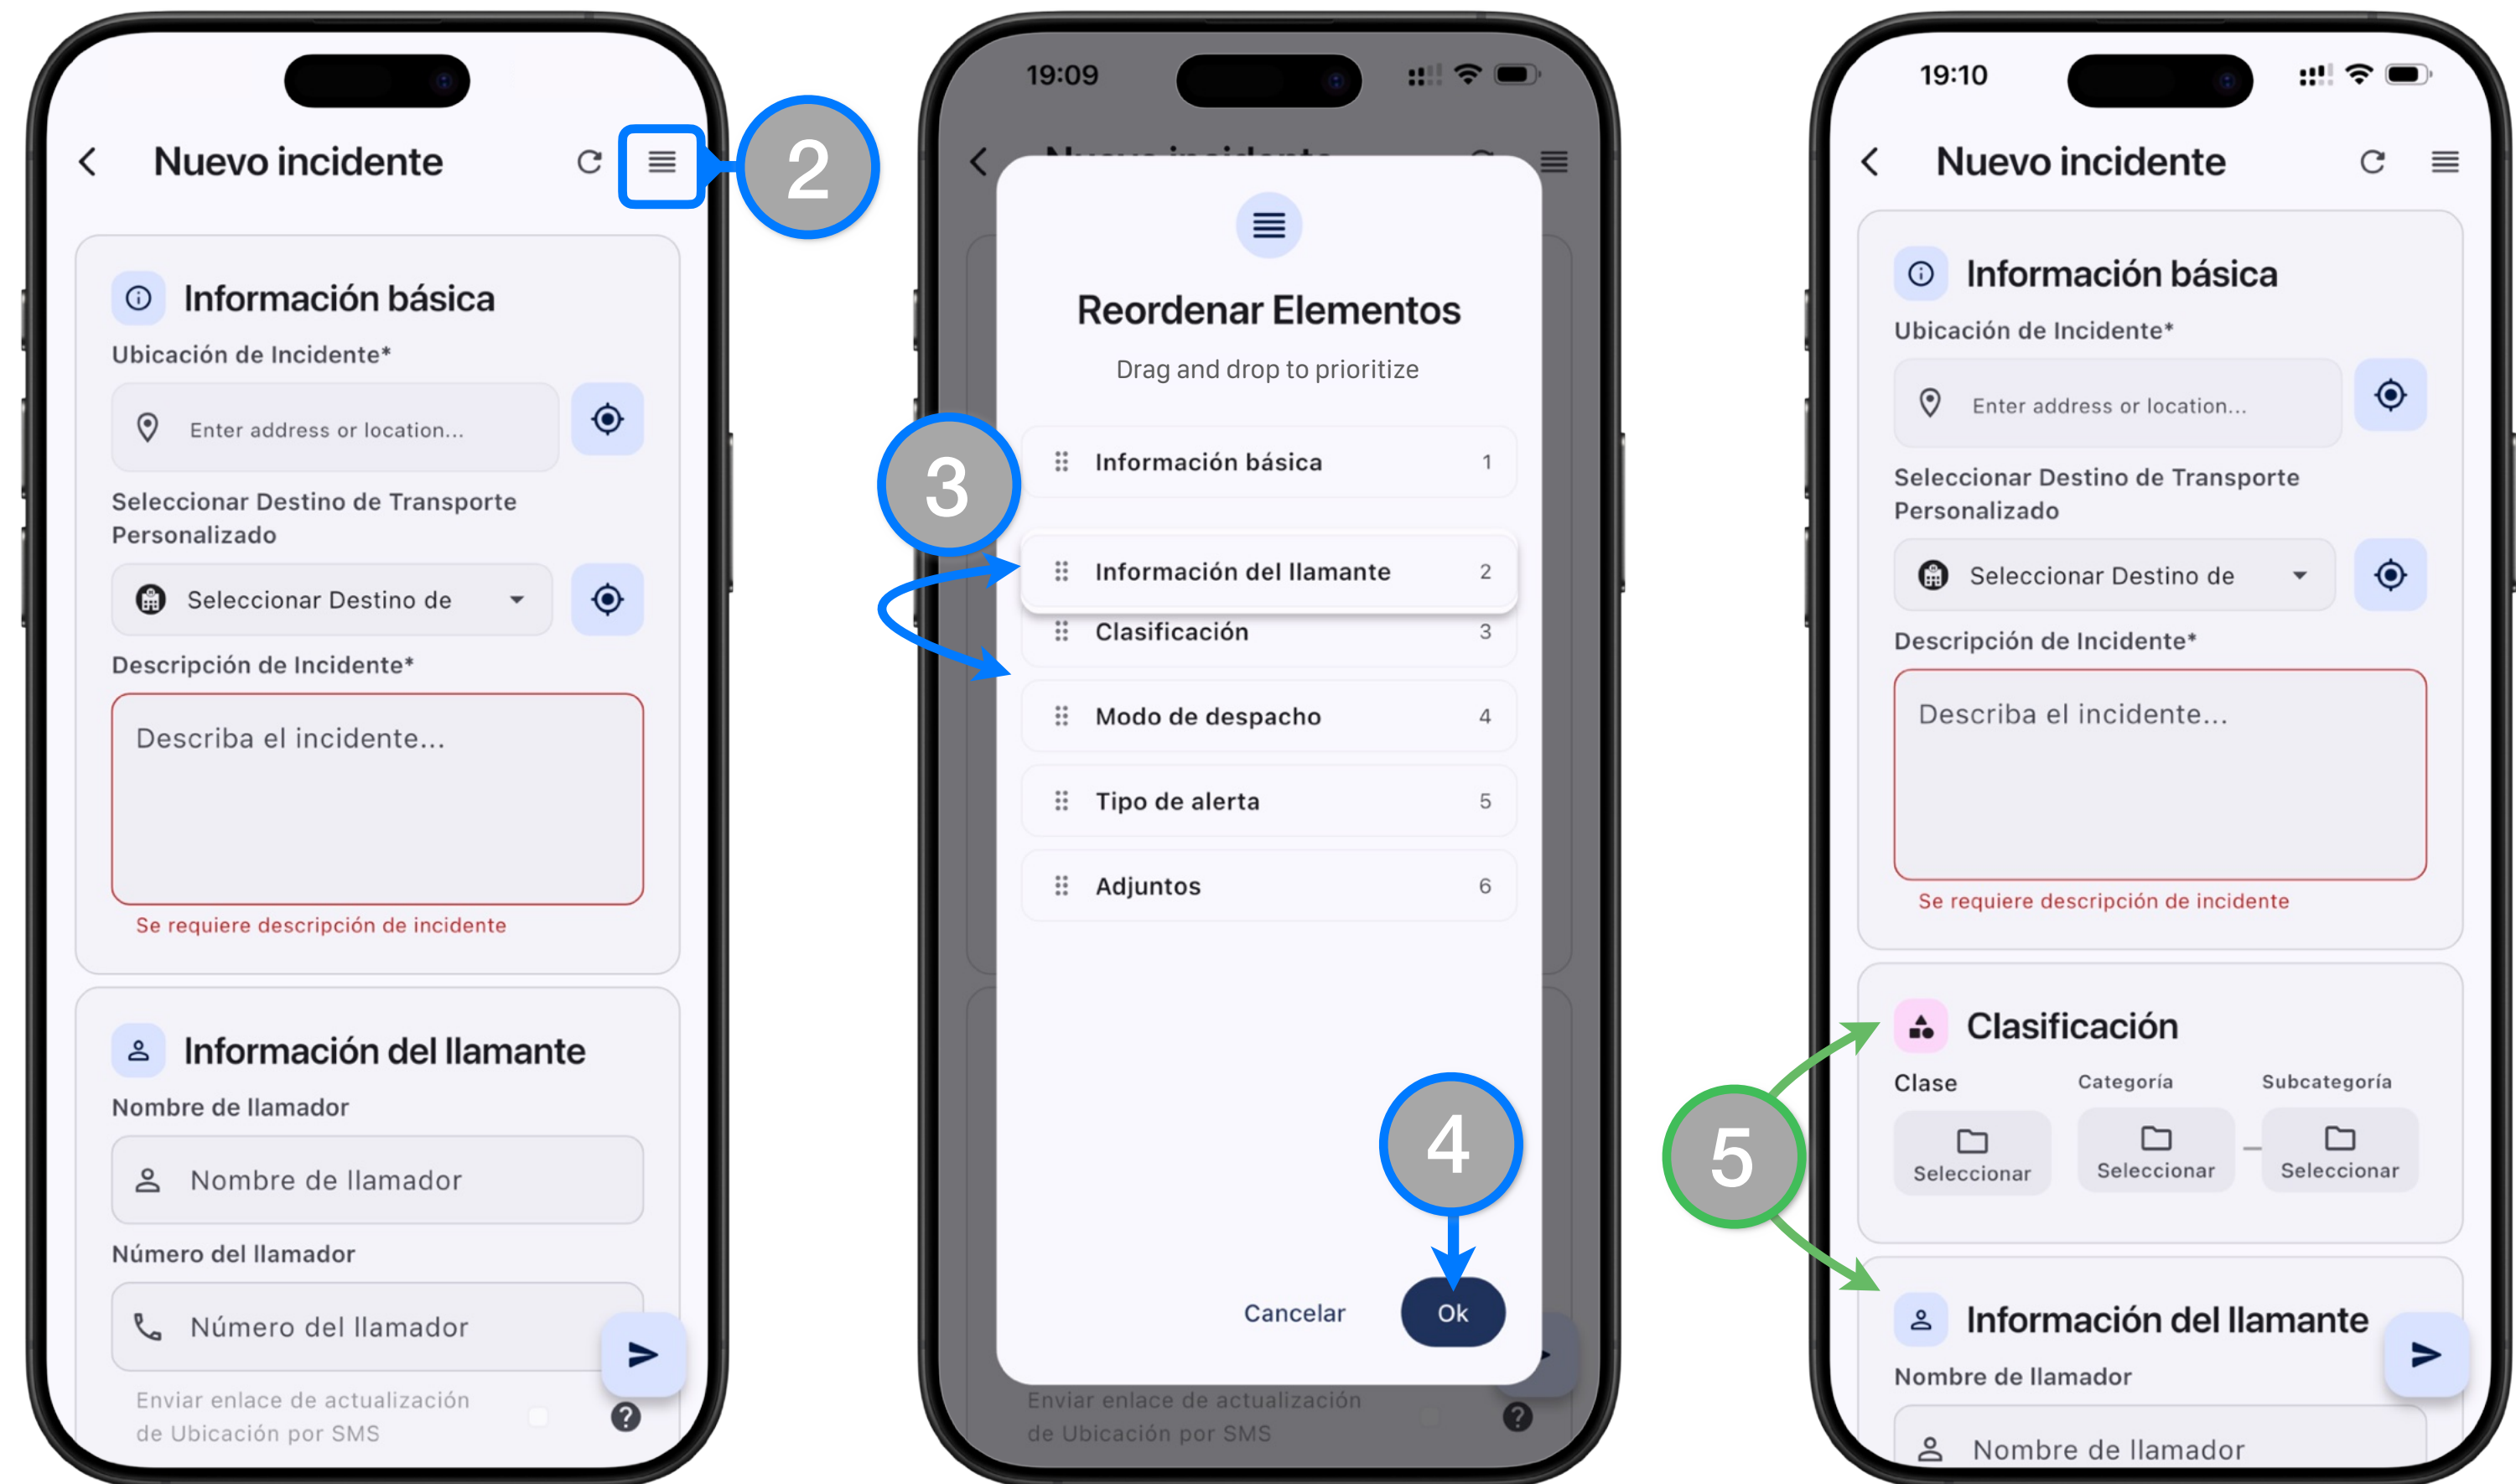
Nuevo incidente

2

Información básica

Ubicación de Incidente*

Enter address or location...

Seleccionar Destino de Transporte Personalizado

Seleccionar Destino de

Descripción de Incidente*

Describa el incidente...

Se requiere descripción de incidente

Información del llamante

Nombre de llamador

Nombre de llamador

Número del llamador

Número del llamador

Enviar enlace de actualización de Ubicación por SMS

19:09

Reordenar Elementos

Drag and drop to prioritize

3

Información básica 1

Información del llamante 2

Clasificación 3

Modo de despacho 4

Tipo de alerta 5

Adjuntos 6

4

Cancelar

Ok

Enviar enlace de actualización de Ubicación por SMS

19:10

Nuevo incidente

Información básica

Ubicación de Incidente*

Enter address or location...

Seleccionar Destino de Transporte Personalizado

Seleccionar Destino de

Descripción de Incidente*

Describa el incidente...

Se requiere descripción de incidente

Clasificación

5

Clase

Categoría

Subcategoría

Seleccionar

Seleccionar

Seleccionar

Información del llamante

Nombre de llamador

Nombre de llamador